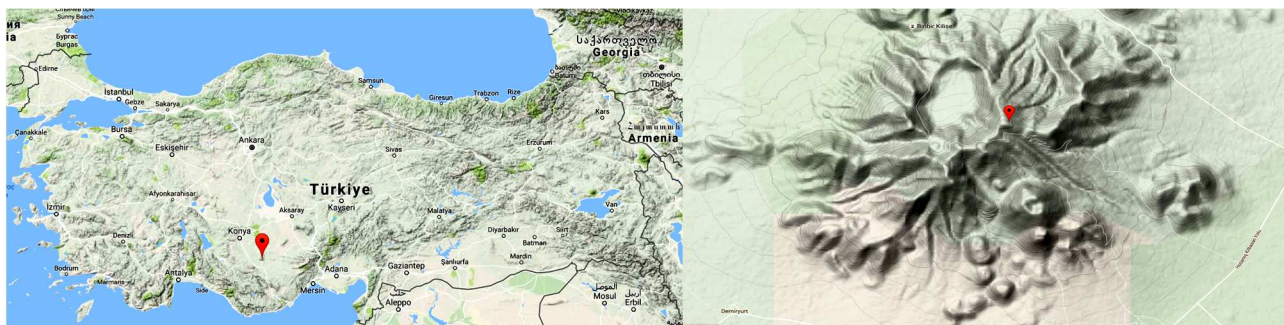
ия
Sunny Beach
Бургас
Burgas
Edirne
İstanbul
Gebze
Sakarya
Samsun
Giresun
Trabzon
Rize
საქართველო
Georgia
Tbilisi
Çanakkale
Bursa
Eskişehir
Ankara
Sivas
Erzurum
Kars
Armenia
Türkiye
Afyonkarahisar
Aksaray
Kayseri
Malatya
Van
İzmir
Denizli
Konya
Diyarbakır
Batman
Siirt
Bodrum
Antalya
Adana
Gaziantep
Şanlıurfa
Mardin
Marmaris
Side
Mersin
Aleppo
Mosul
موصل
Erbil
اربيل
Binbir Kilise
Demiryurt